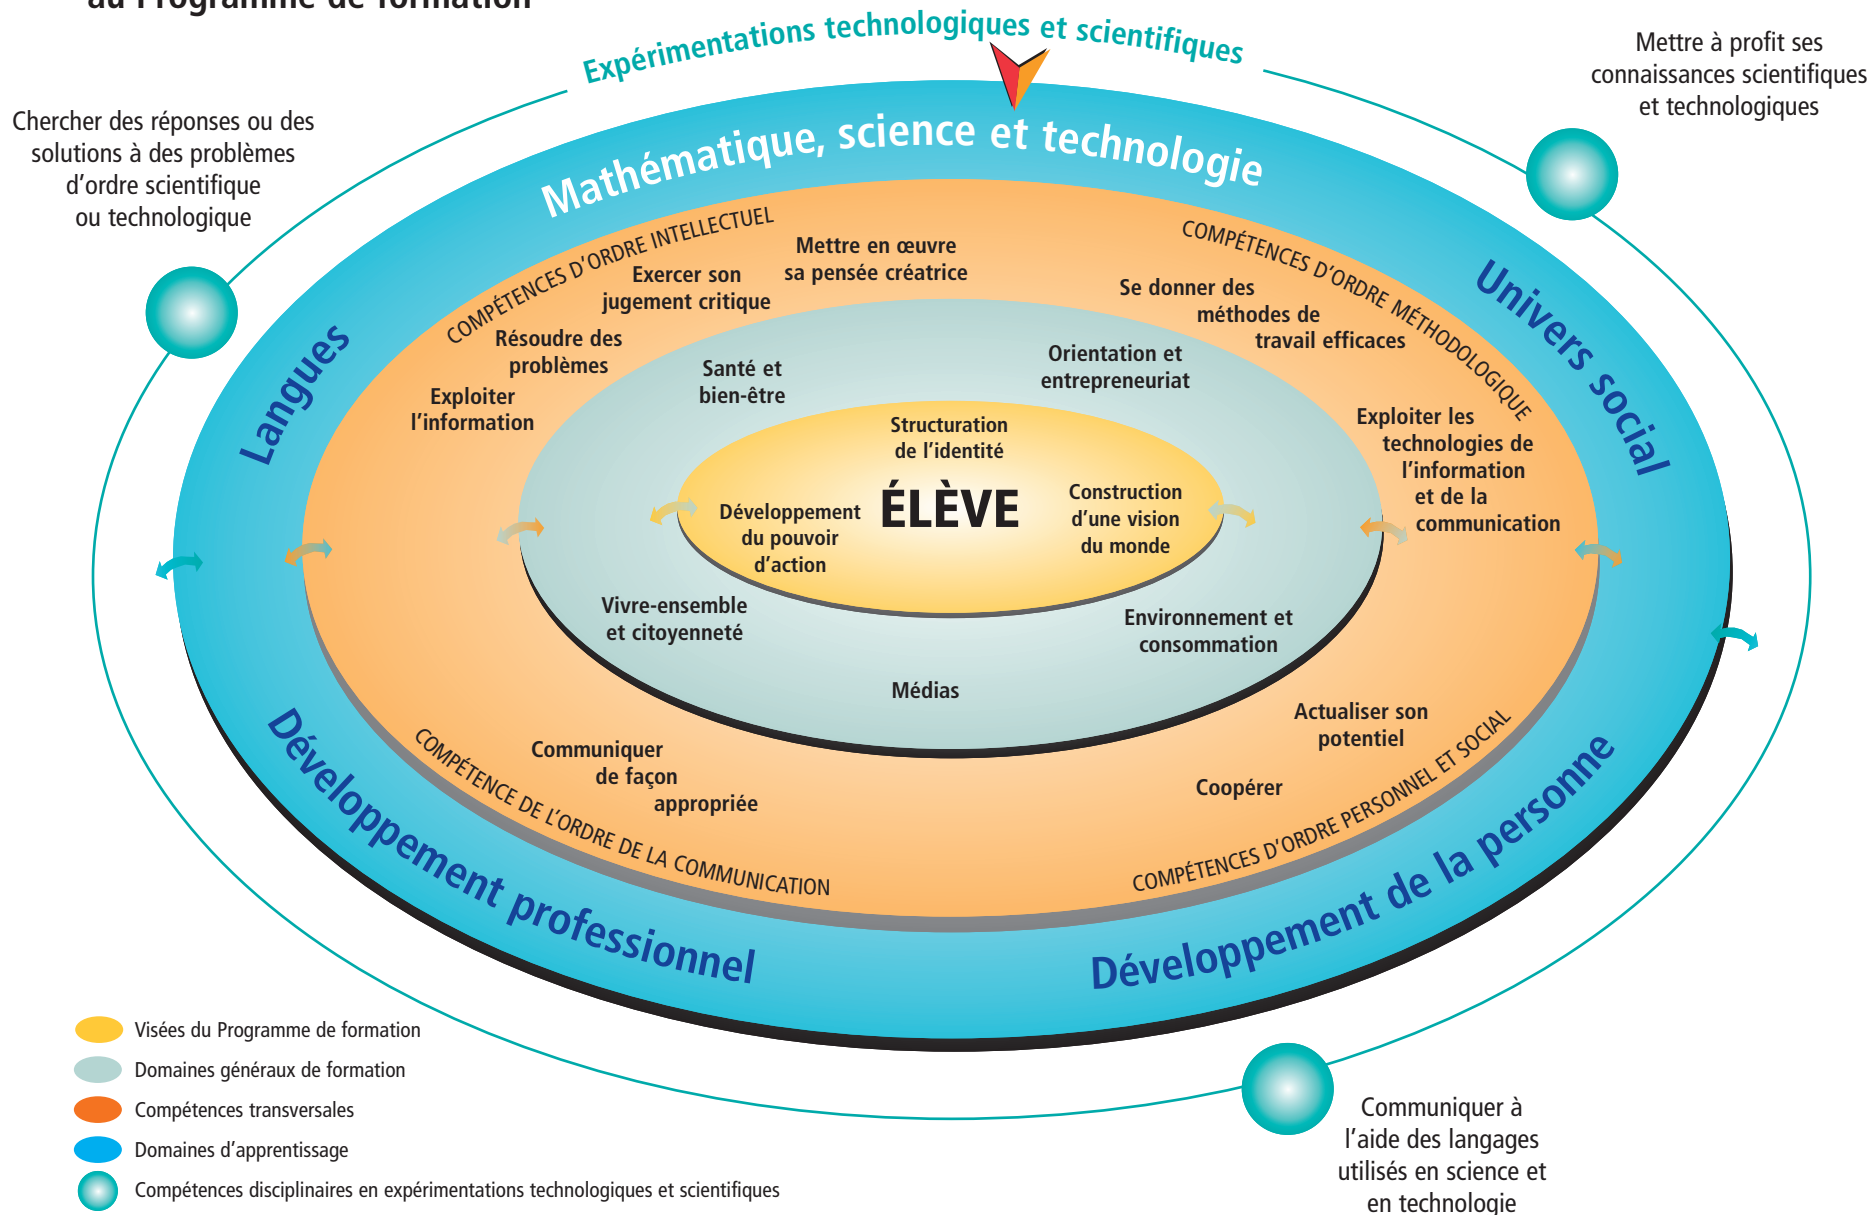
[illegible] au Programme de formation

Expérimentations technologiques et scientifiques

Chercher des réponses ou des solutions à des problèmes d'ordre scientifique ou technologique

Mettre à profit ses connaissances scientifiques et technologiques

Mathématique, science et technologie

Langues

Univers social

Développement professionnel

Développement de la personne

COMPÉTENCES D'ORDRE INTELLECTUEL

Exercer son jugement critique

Mettre en œuvre sa pensée créatrice

Résoudre des problèmes

Exploiter l'information

COMPÉTENCES D'ORDRE MÉTHODOLOGIQUE

Se donner des méthodes de travail efficaces

Exploiter les technologies de l'information et de la communication

Santé et bien-être

Orientation et entrepreneuriat

Structuration de l'identité

Développement du pouvoir d'action

ÉLÈVE

Construction d'une vision du monde

Vivre-ensemble et citoyenneté

Environnement et consommation

Médias

Communiquer de façon appropriée

COMPÉTENCE DE L'ORDRE DE LA COMMUNICATION

Actualiser son potentiel

Coopérer

COMPÉTENCES D'ORDRE PERSONNEL ET SOCIAL

Visées du Programme de formation
Domaines généraux de formation
Compétences transversales
Domaines d'apprentissage
Compétences disciplinaires en expérimentations technologiques et scientifiques

Communiquer à l'aide des langages utilisés en science et en technologie